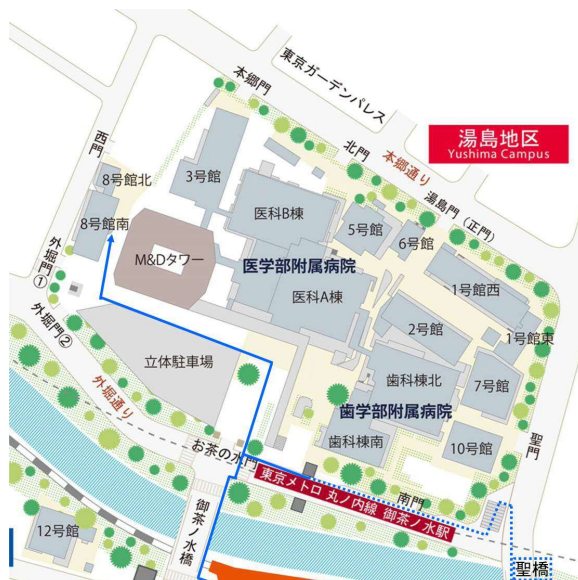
湯島地区
Yushima Campus

東京ガーデンパレス

本郷門

北門

本郷通り

湯島門（正門）

西門

8号館北

3号館

医科B棟

5号館

6号館

8号館南

M&Dタワー

医学部附属病院

1号館西

外堀門①

医科A棟

外堀門②

2号館

1号館東

立体駐車場

歯科棟北

7号館

外堀通り

歯学部附属病院

歯科棟南

10号館

お茶の水門

聖門

東京メトロ 丸ノ内線 御茶ノ水駅

南門

12号館

御茶ノ水橋

聖橋